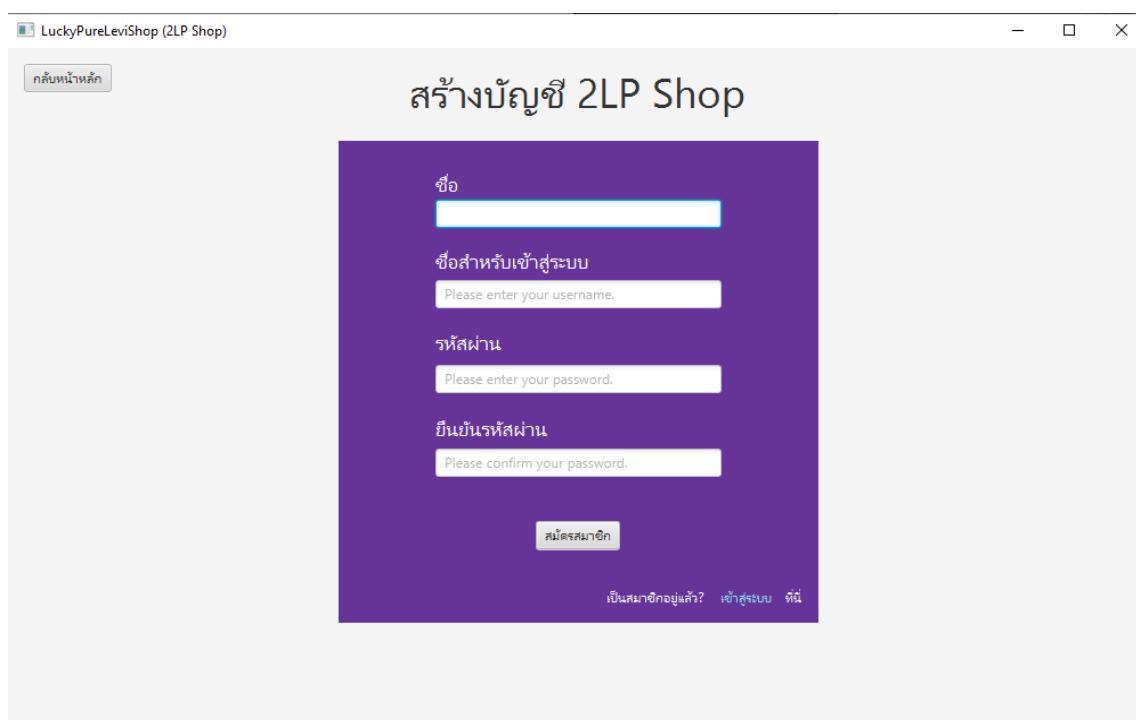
LuckyPureLeviShop (2LP Shop)

กลับหน้าหลัก

สร้างบัญชี 2LP Shop

ชื่อ

ชื่อสำหรับเข้าสู่ระบบ

Please enter your username.

รหัสผ่าน

Please enter your password.

ยืนยันรหัสผ่าน

Please confirm your password.

สมัครสมาชิก

เป็นสมาชิกอยู่แล้ว? เข้าสู่ระบบ ที่นี่